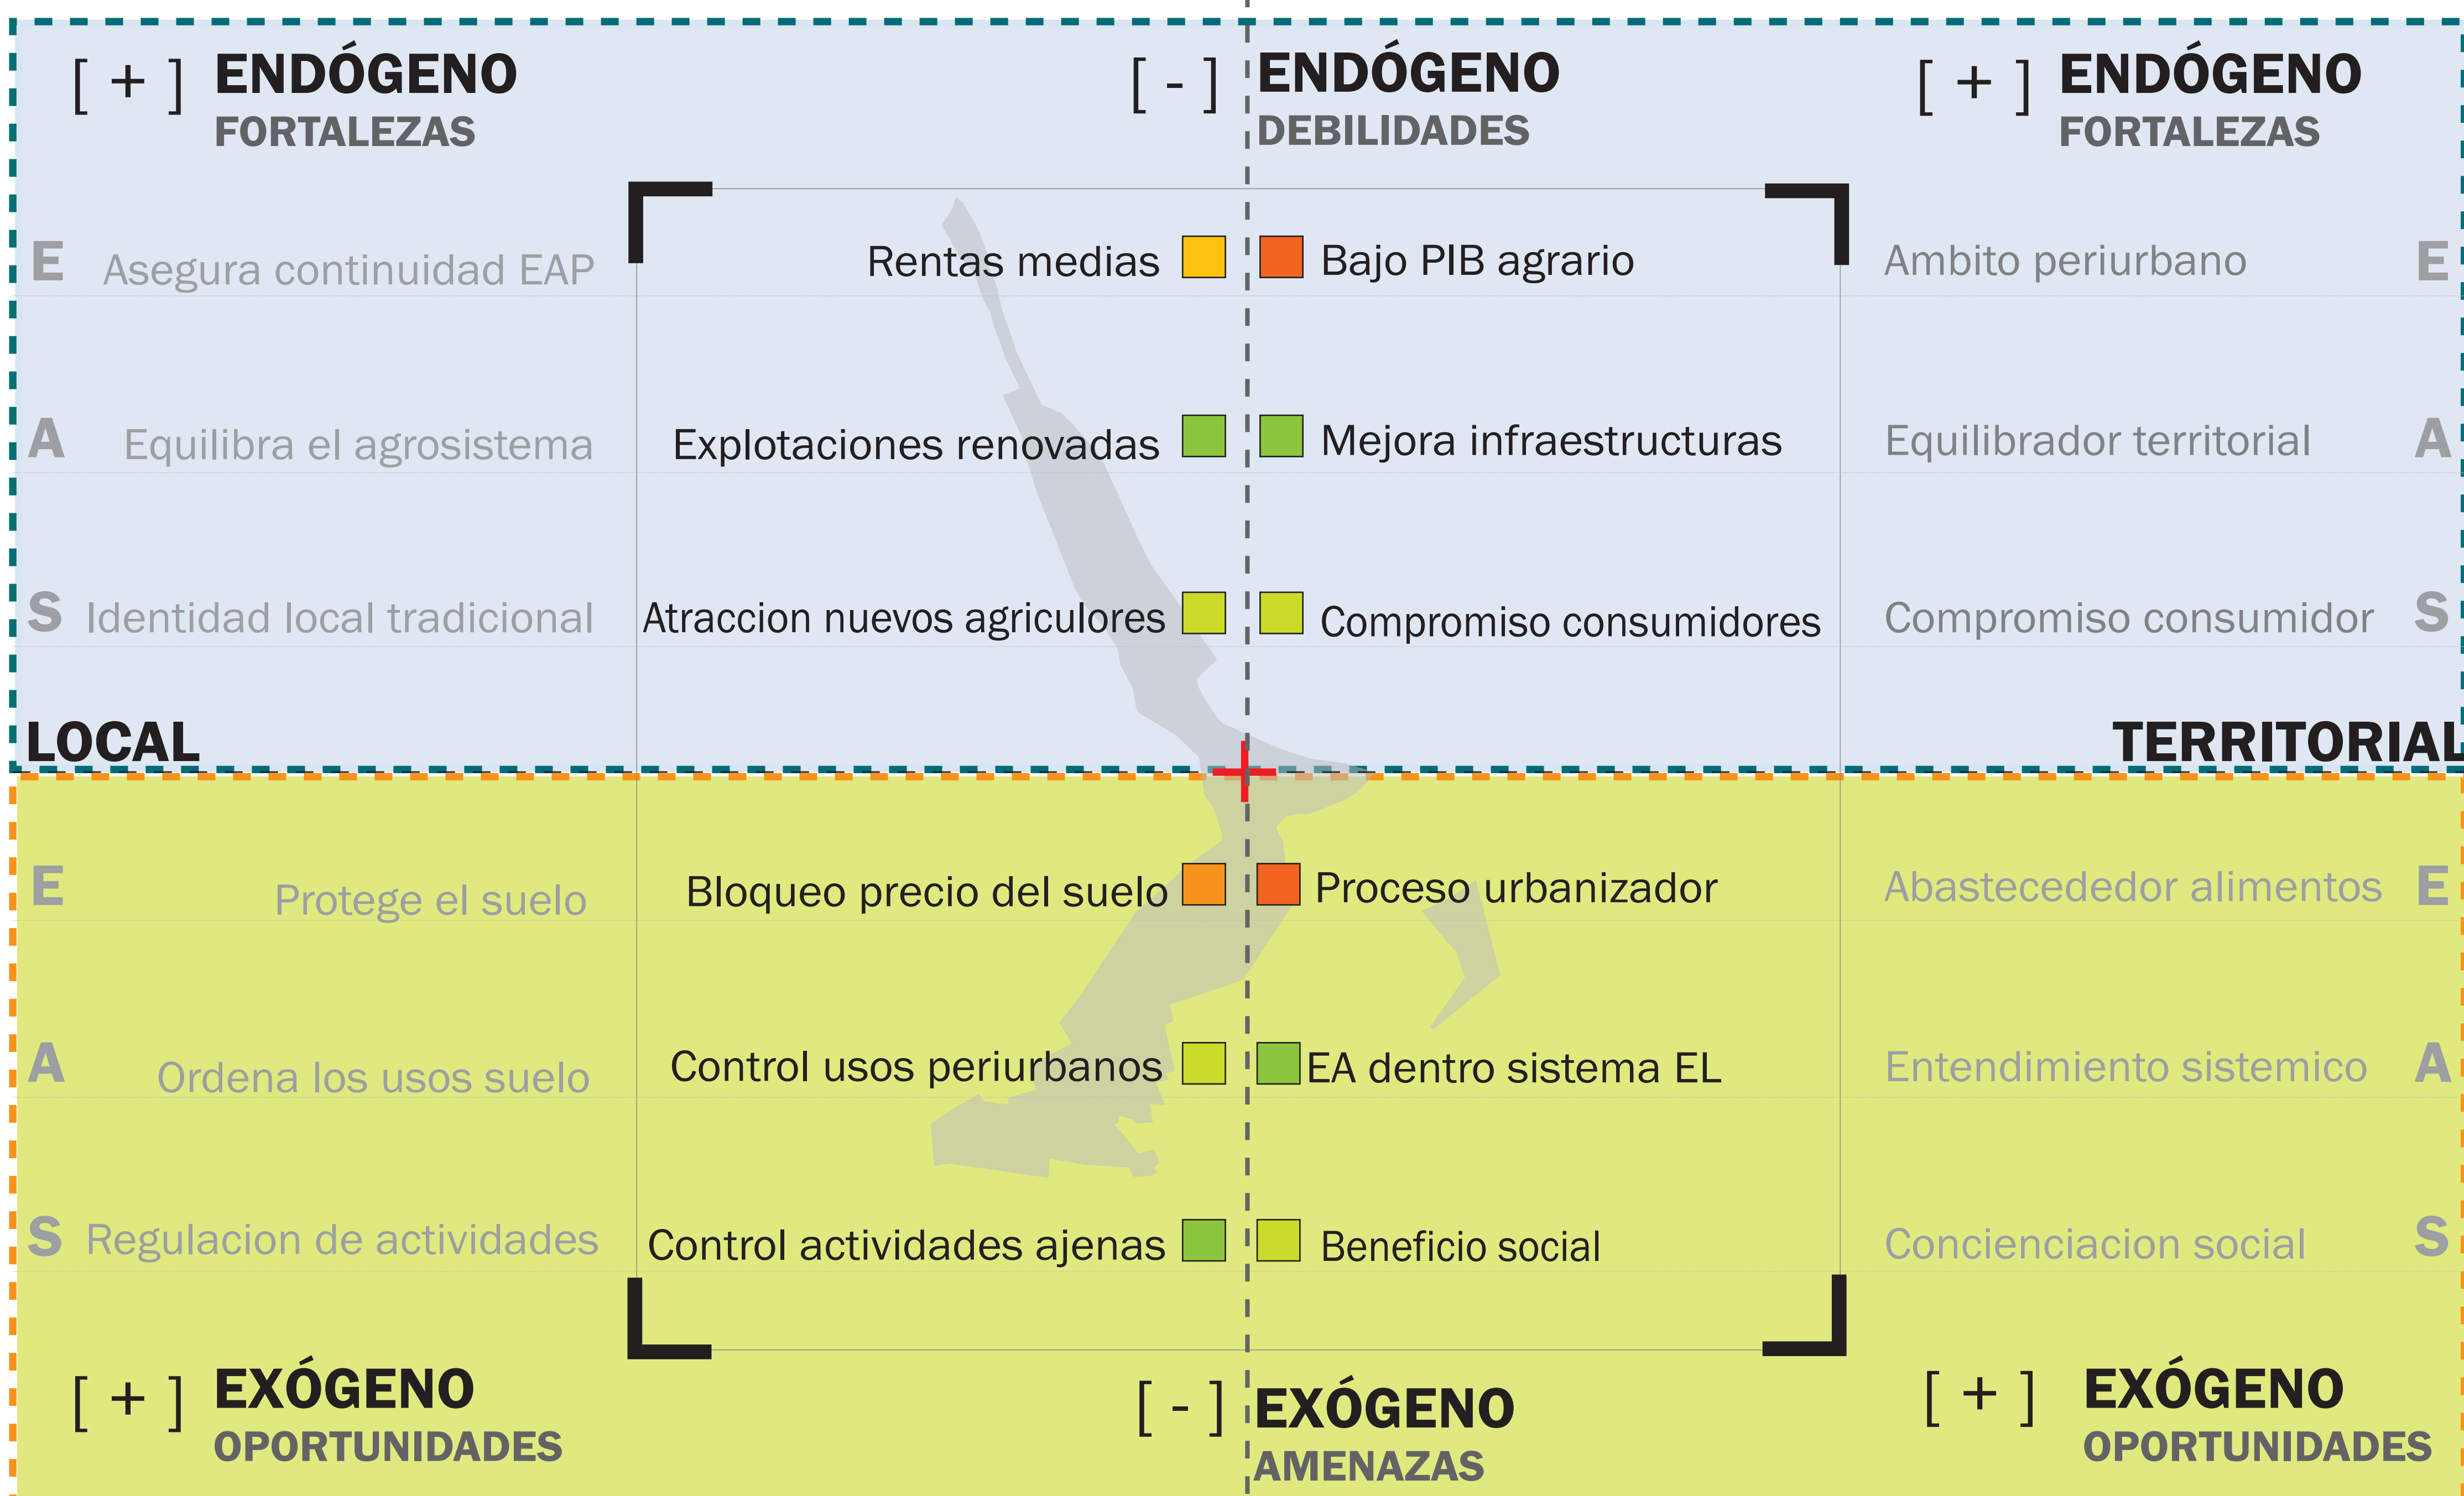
[ + ] ENDÓGENO
FORTALEZAS

[ - ] ENDÓGENO
DEBILIDADES

[ + ] ENDÓGENO
FORTALEZAS

E Asegura continuidad EAP

Rentas medias

Bajo PIB agrario

Ambito periurbano E

A Equilibra el agrosistema

Explotaciones renovadas

Mejora infraestructuras

Equilibrador territorial A

S Identidad local tradicional

Atraccion nuevos agriculores

Compromiso consumidores

Compromiso consumidor S

LOCAL

TERRITORIAL

E Protege el suelo

Bloqueo precio del suelo

Proceso urbanizador

Abastecededor alimentos E

A Ordena los usos suelo

Control usos periurbanos

EA dentro sistema EL

Entendimiento sistemico A

S Regulacion de actividades

Control actividades ajenas

Beneficio social

Concienciacion social S

[ + ] EXÓGENO
OPORTUNIDADES

[ - ] EXÓGENO
AMENAZAS

[ + ] EXÓGENO
OPORTUNIDADES